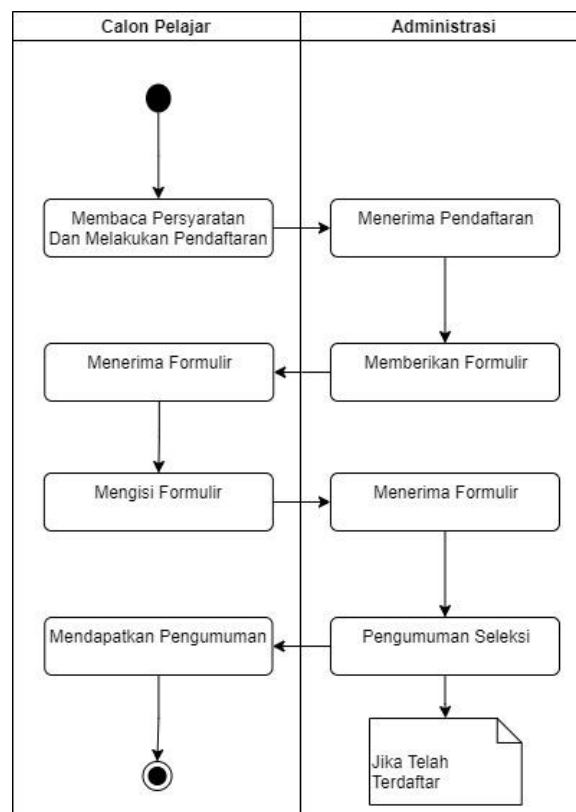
Calon Pelajar

Administrasi

Membaca Persyaratan Dan Melakukan Pendaftaran

Menerima Pendaftaran

Menerima Formulir

Memberikan Formulir

Mengisi Formulir

Menerima Formulir

Mendapatkan Pengumuman

Pengumuman Seleksi

Jika Telah Terdaftar